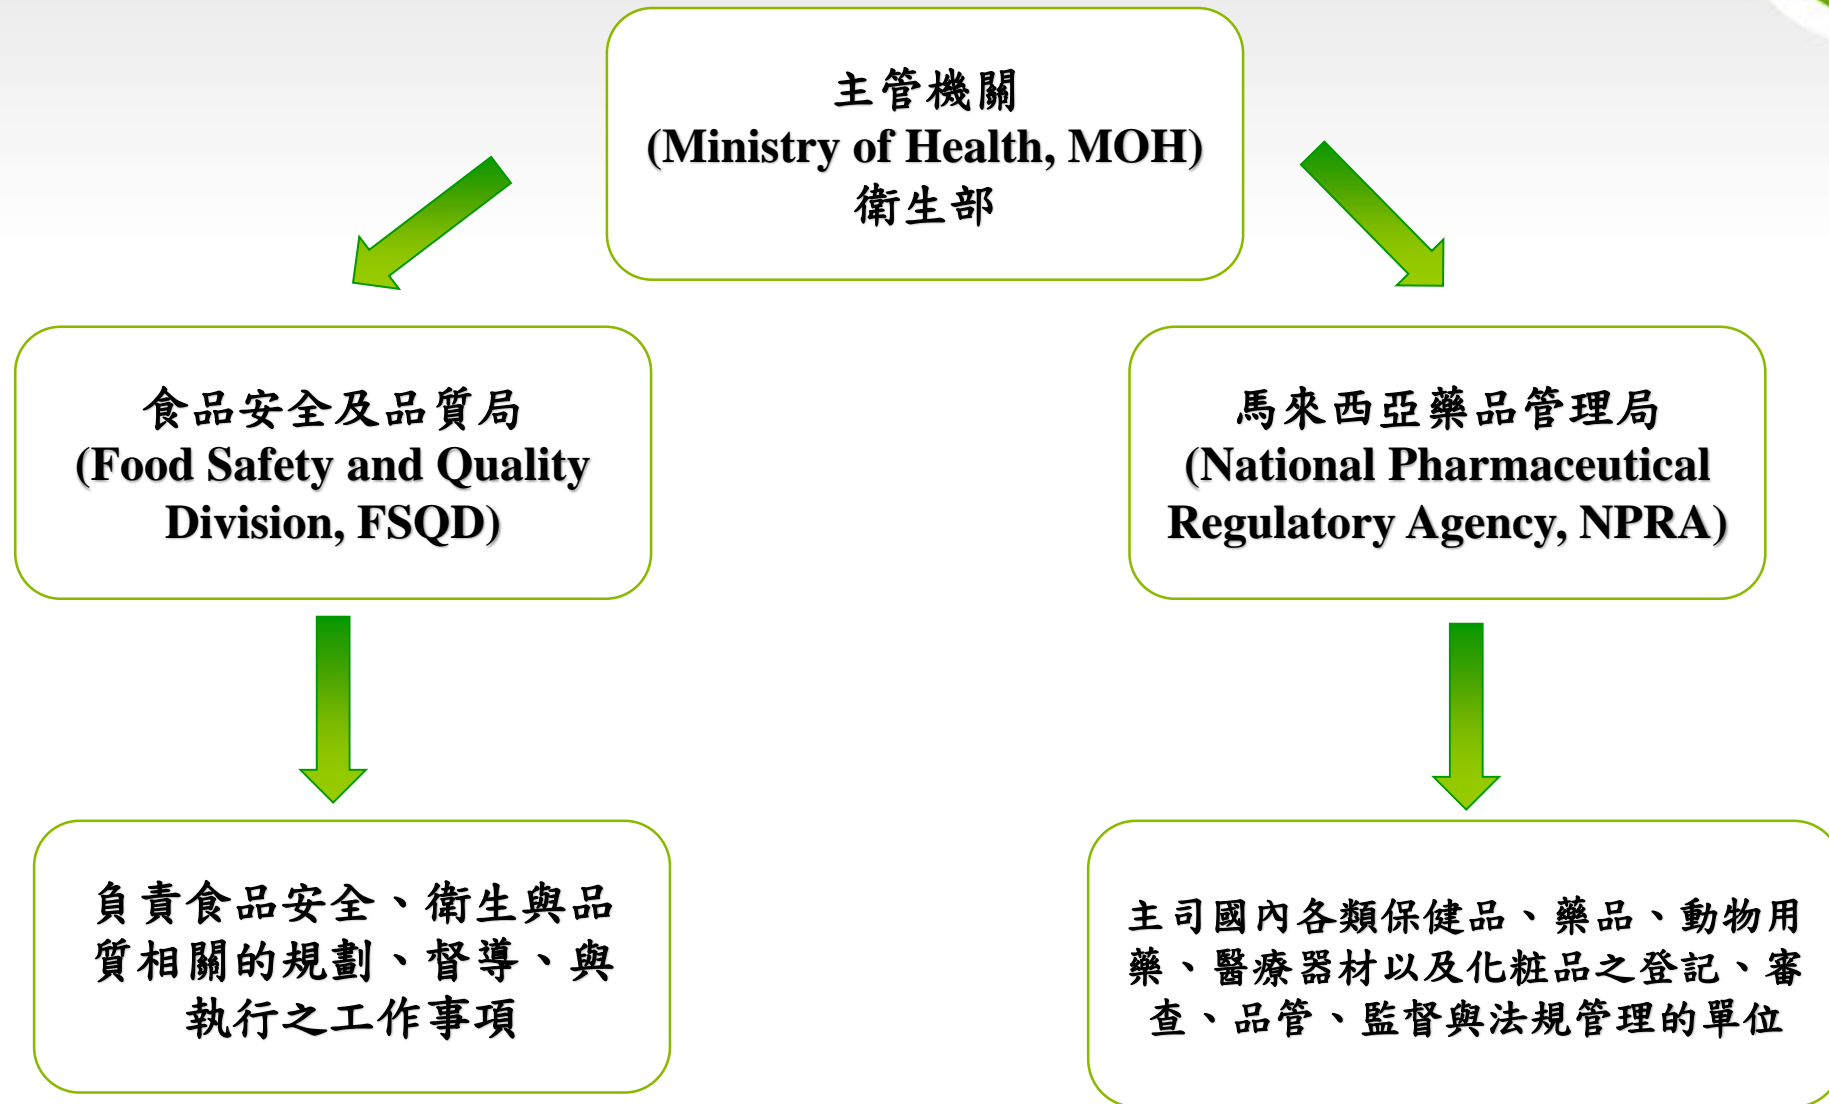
主管機關
(Ministry of Health, MOH)
衛生部

食品安全及品質局
(Food Safety and Quality Division, FSQD)

馬來西亞藥品管理局
(National Pharmaceutical Regulatory Agency, NPRA)

負責食品安全、衛生與品質相關的規劃、督導、與執行之工作事項

主司國內各類保健品、藥品、動物用藥、醫療器材以及化粧品之登記、審查、品管、監督與法規管理的單位